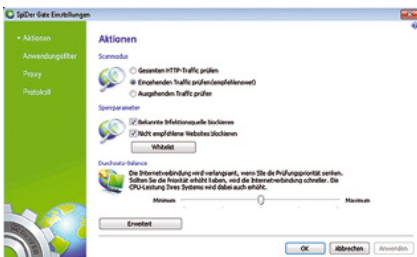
SpIDer Gate Einstellungen

• Aktionen
Anwendungsfilter
Proxy
Protokoll

Aktionen

Scanmodus
Gesamten HTTP-Traffic prüfen
Eingehenden Traffic prüfen (empfehlenswert)
Ausgehenden Traffic prüfen

Sperrparameter
Bekannte Infektionsquelle blockieren
Nicht empfohlene Websites blockieren
Whitelist

Durchsatz-Balance
Die Internetverbindung wird verlangsamt, wenn Sie die Prüfungspriorität senken. Sollten Sie die Priorität erhöht haben, wird die Internetverbindung schneller. Die CPU-Leistung Ihres Systems wird dabei auch erhöht.
Minimum
Maximum

Erweitert

OK
Abbrechen
Anwenden